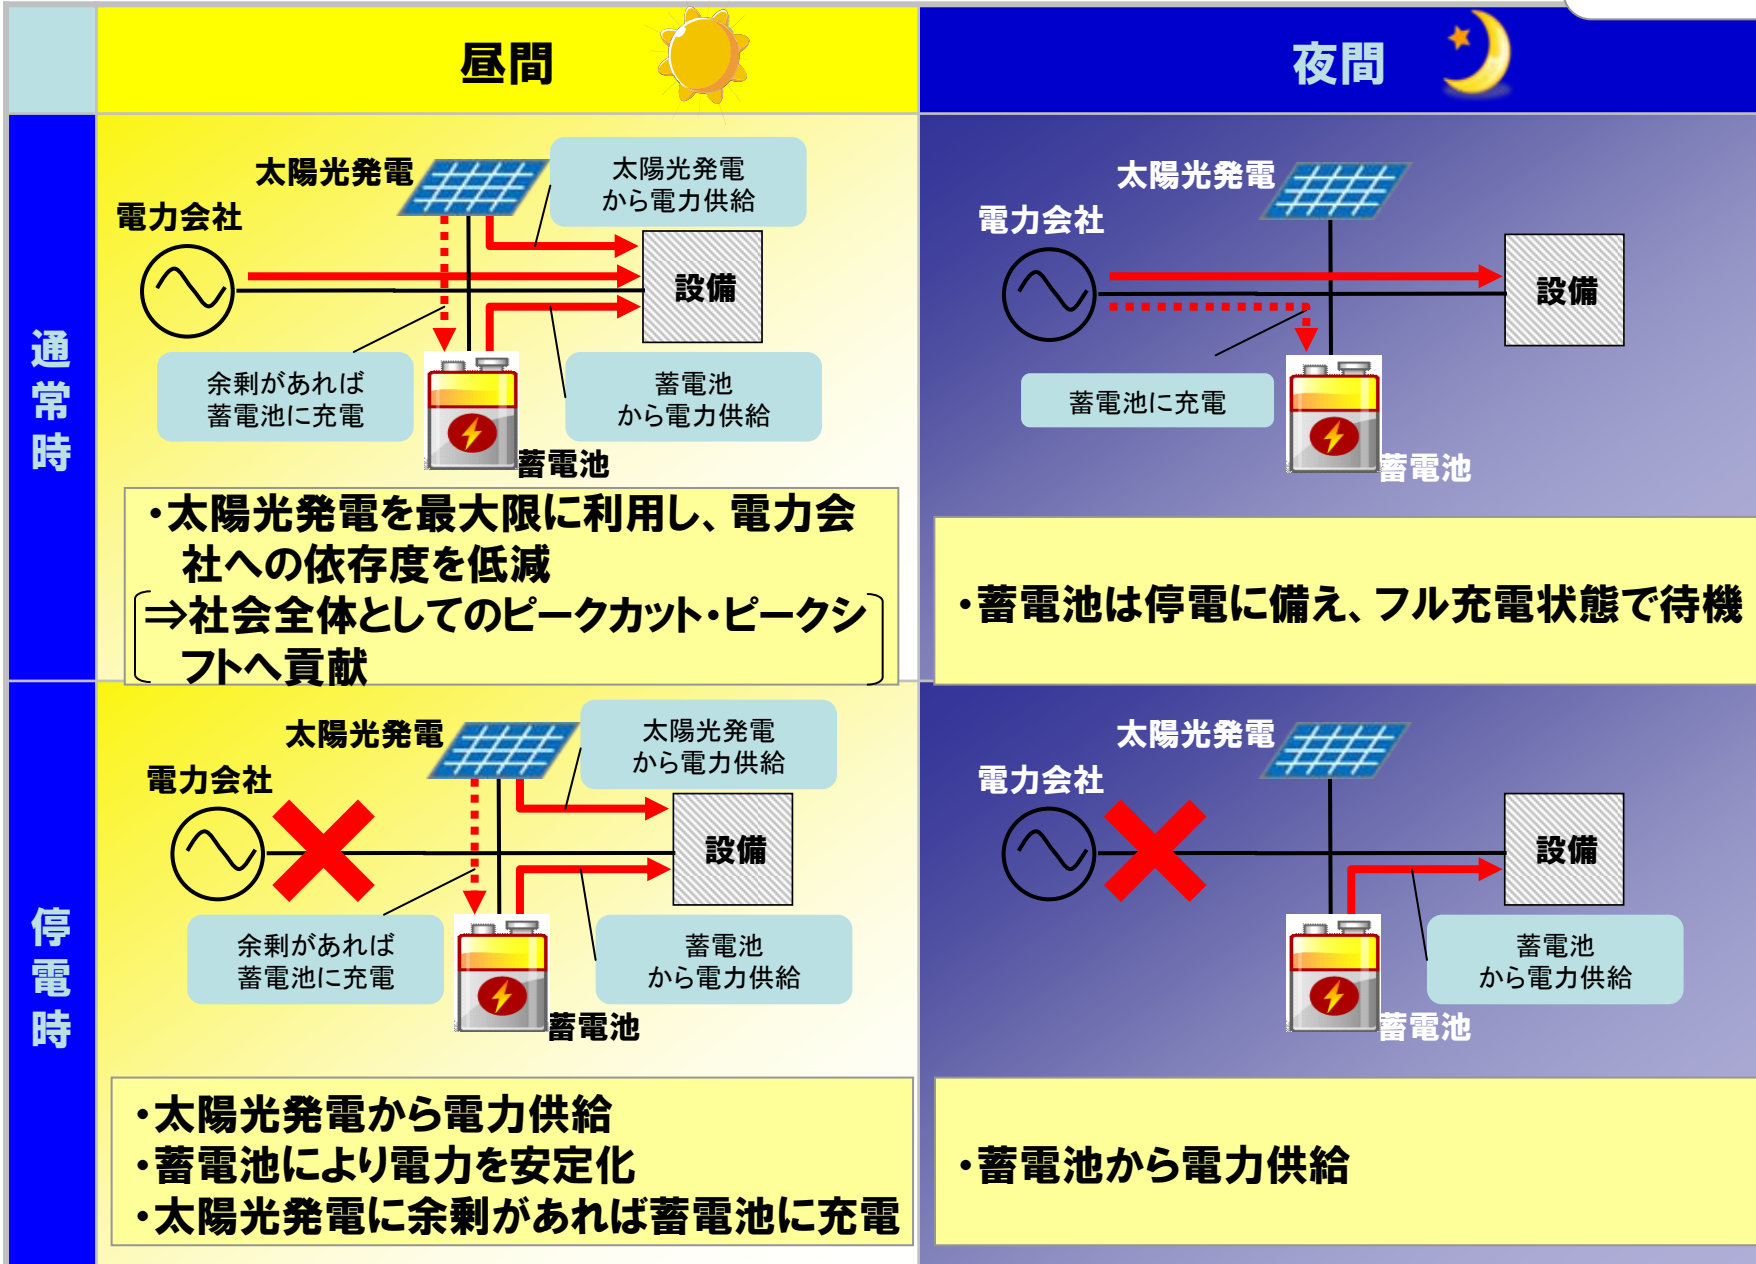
昼間

夜間

通常時

太陽光発電

電力会社

太陽光発電から電力供給

設備

余剰があれば蓄電池に充電

蓄電池から電力供給

蓄電池

・太陽光発電を最大限に利用し、電力会社への依存度を低減

⇒社会全体としてのピークカット・ピークシフトへ貢献

太陽光発電

電力会社

設備

蓄電池に充電

蓄電池

・蓄電池は停電に備え、フル充電状態で待機

停電時

太陽光発電

電力会社

太陽光発電から電力供給

設備

余剰があれば蓄電池に充電

蓄電池から電力供給

蓄電池

・太陽光発電から電力供給
・蓄電池により電力を安定化
・太陽光発電に余剰があれば蓄電池に充電

太陽光発電

電力会社

設備

蓄電池から電力供給

蓄電池

・蓄電池から電力供給